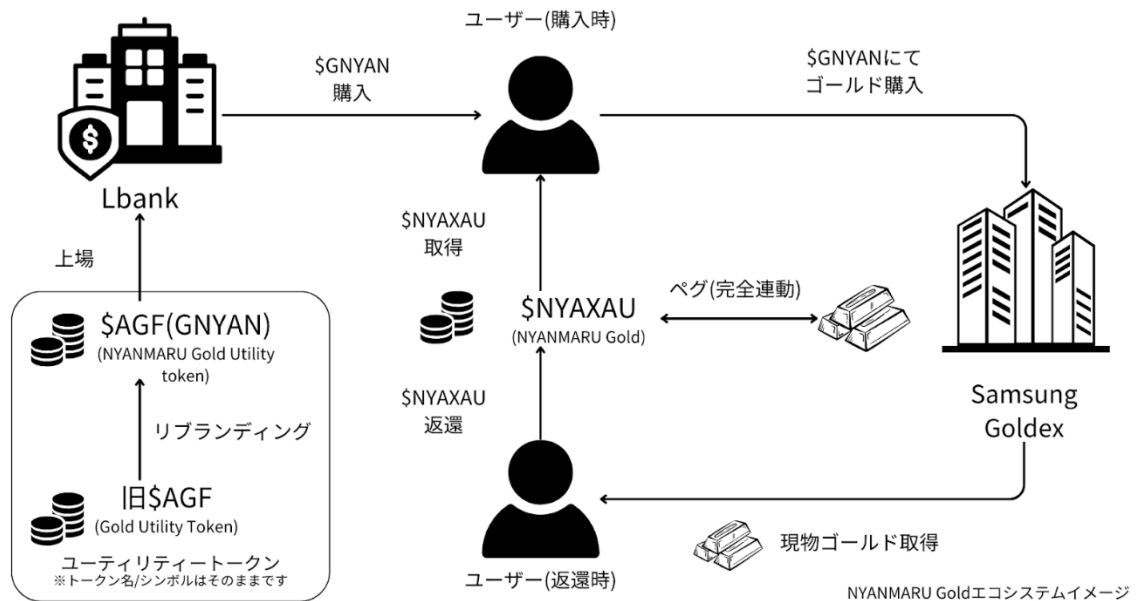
ユーザー(購入時)

$GNYAN
購入

$GNYANにて
ゴールド購入

Lbank

上場

$AGF(GNYAN)
(NYANMARU Gold Utility token)

リブランディング

旧$AGF
(Gold Utility Token)

ユーティリティートークン
※トークン名/シンボルはそのままです

$NYAXAU
取得

$NYAXAU
(NYANMARU Gold)

ペグ(完全連動)

$NYAXAU
返還

Samsung
Goldex

現物ゴールド取得

ユーザー(返還時)

NYANMARU Goldエコシステムイメージ